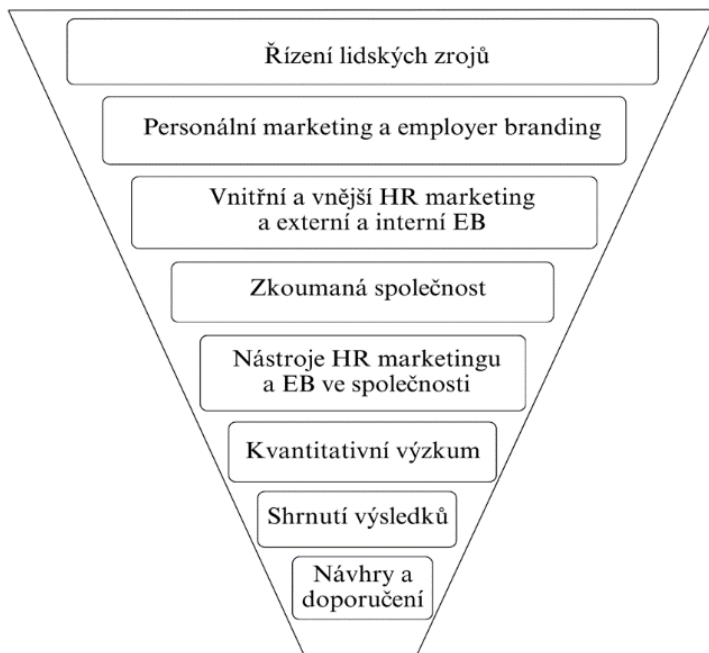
Řízení lidských zrojů

Personální marketing a employer branding

Vnitřní a vnější HR marketing a externí a interní EB

Zkoumaná společnost

Nástroje HR marketingu a EB ve společnosti

Kvantitativní výzkum

Shrnutí výsledků

Návhry a doporučení